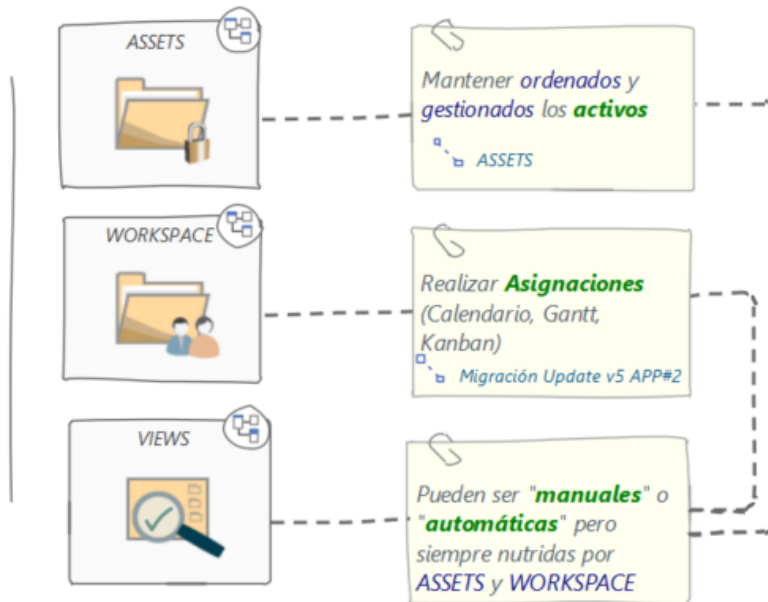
ASSETS

Mantener ordenados y gestionados los activos

ASSETS

WORKSPACE

Realizar Asignaciones (Calendario, Gantt, Kanban)

Migración Update v5 APP#2

VIEWS

Pueden ser "manuales" o "automáticas" pero siempre nutridas por ASSETS y WORKSPACE